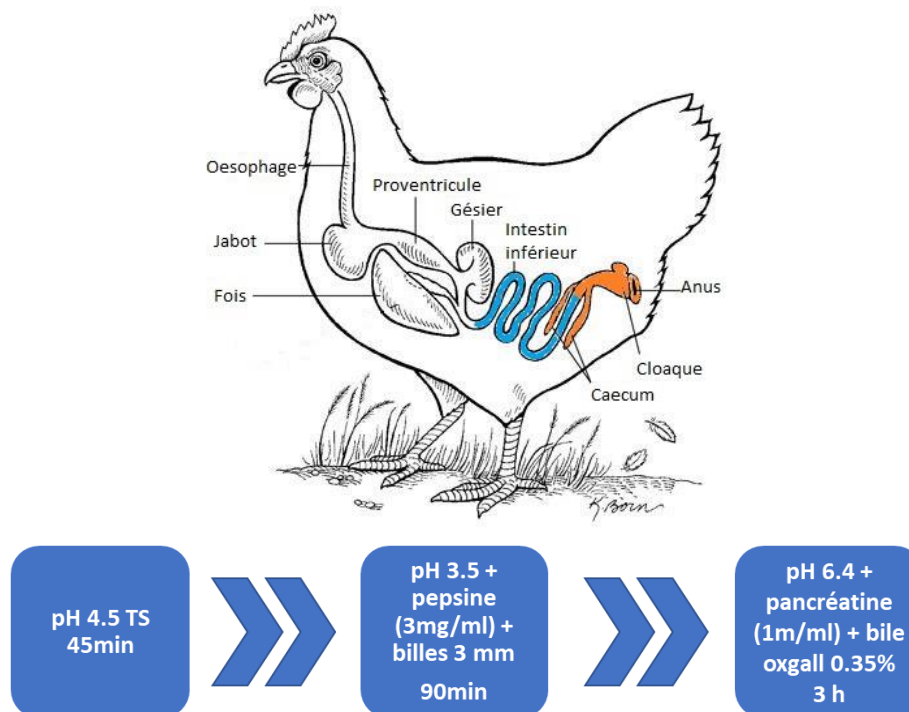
Oesophage

Proventricule

Gésier

Intestin inférieur

Jabot

Fois

Anus

Cloaque

Caecum

K Born

pH 4.5 TS 45min

pH 3.5 + pepsine (3mg/ml) + billes 3 mm

90min

pH 6.4 + pancréatine (1m/ml) + bile oxgall 0.35% 3 h